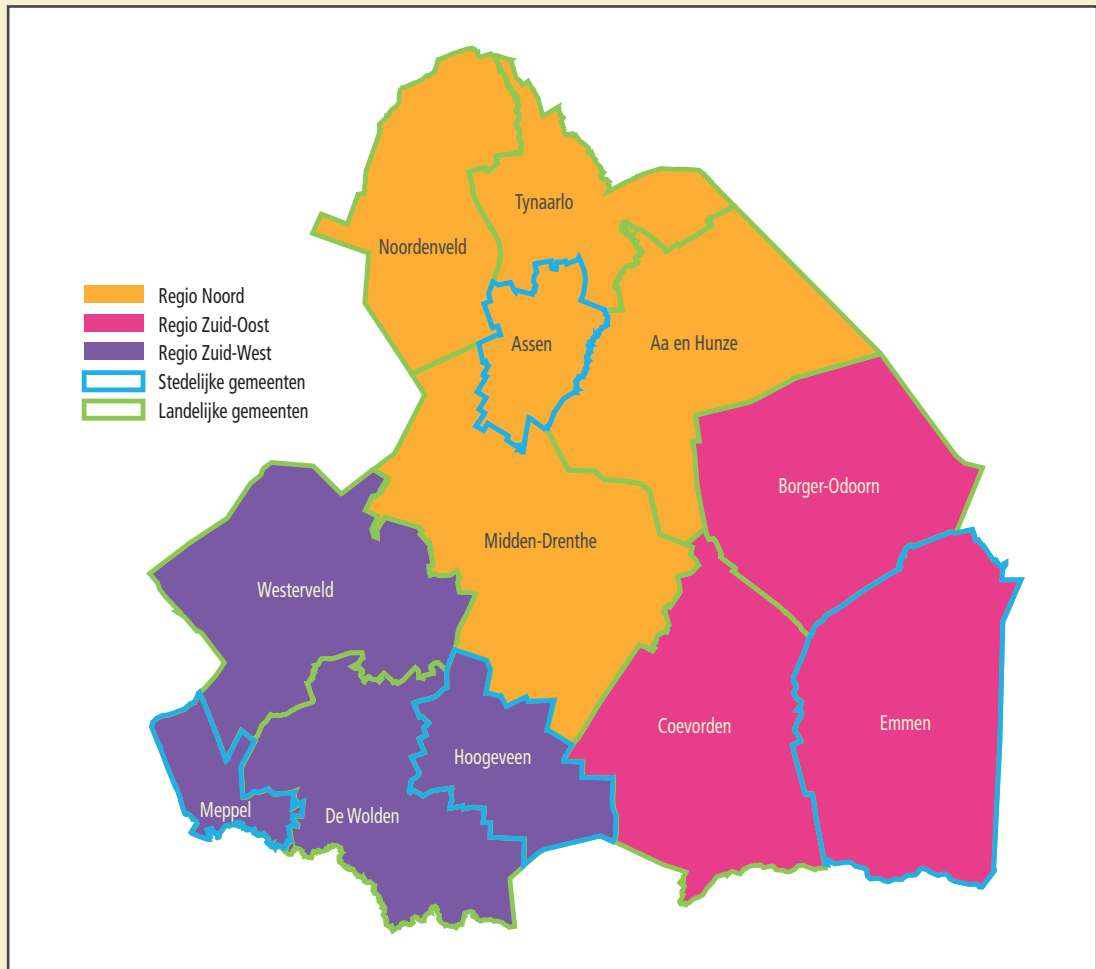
Regio Noord
Regio Zuid-Oost
Regio Zuid-West
Stedelijke gemeenten
Landelijke gemeenten

Tynaarlo
Noordenveld
Assen
Aa en Hunze
Borger-Odoorn
Midden-Drenthe
Westerveld
Hoogeveen
Coevorden
Emmen
Meppel
De Wolden